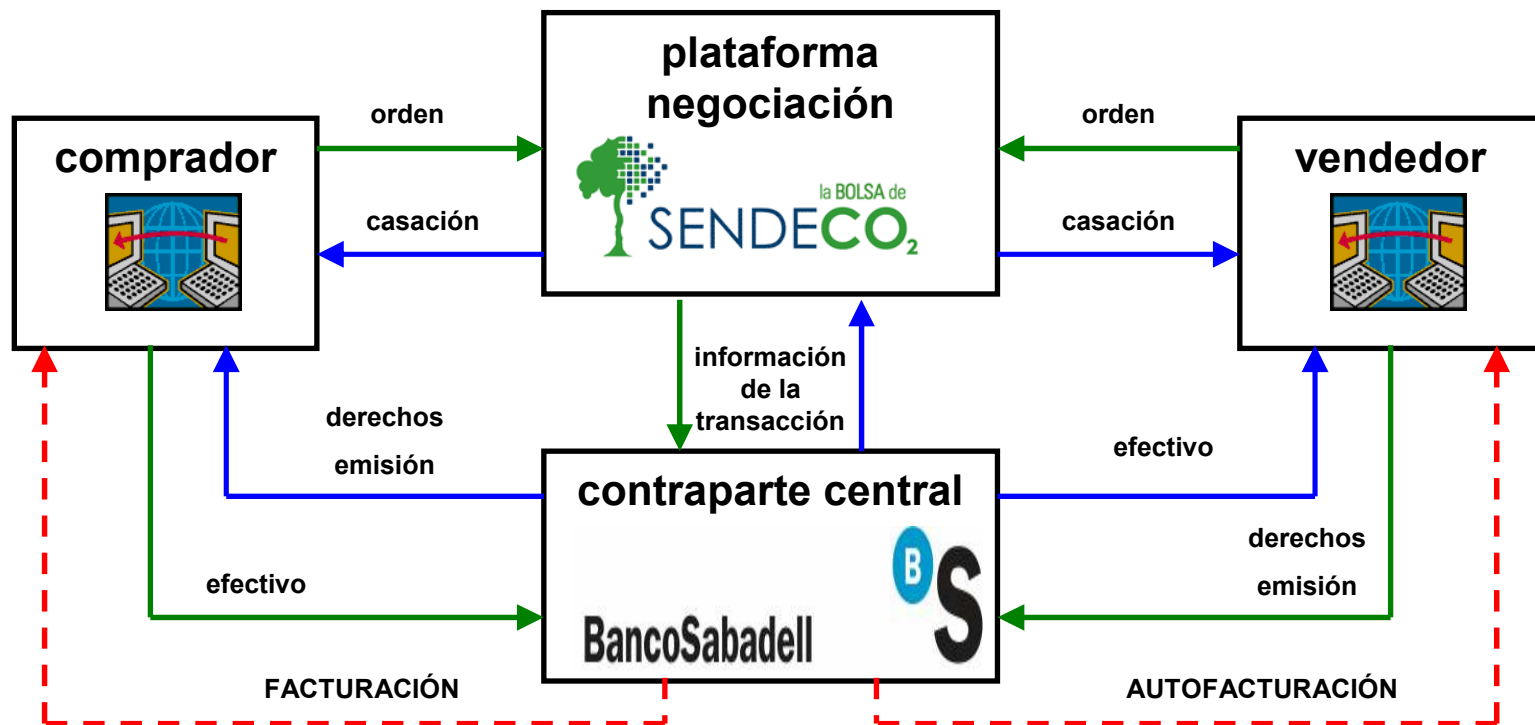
plataforma negociación

la BOLSA de SENDECO$_2$

comprador

orden

casación

orden

casación

vendedor

información de la transacción

derechos emisión

efectivo

contraparte central

derechos emisión

efectivo

B S

BancoSabadell

FACTURACIÓN

AUTOFACTURACIÓN